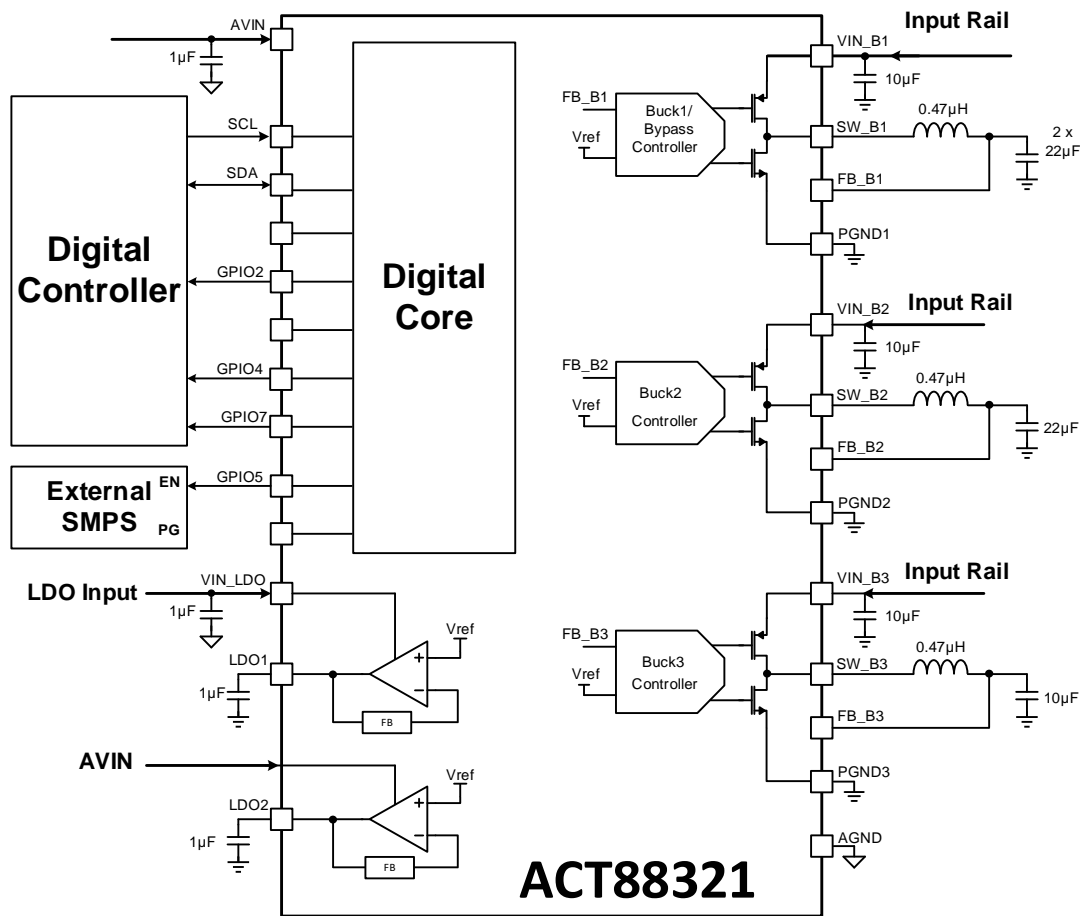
AVIN
1µF
SCL
SDA
Digital Controller
GPIO2
GPIO4
GPIO7
GPIO5
External SMPS
EN
PG
Digital Core
LDO Input
VIN_LDO
1µF
LDO1
1µF
Vref
FB
AVIN
LDO2
1µF
Vref
FB
Input Rail
VIN_B1
10µF
FB_B1
Vref
Buck1/ Bypass Controller
SW_B1
0.47µH
2 x 22µF
FB_B1
PGND1
VIN_B2
Input Rail
10µF
FB_B2
Vref
Buck2 Controller
SW_B2
0.47µH
22µF
FB_B2
PGND2
VIN_B3
Input Rail
10µF
FB_B3
Vref
Buck3 Controller
SW_B3
0.47µH
10µF
FB_B3
PGND3
AGND
ACT88321